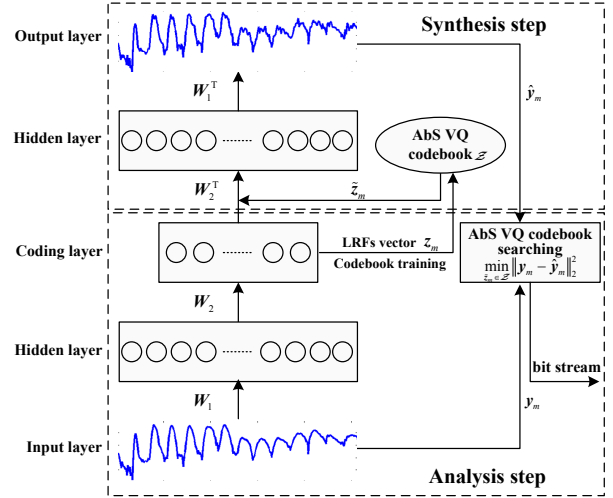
Output layer

Synthesis step

$\boldsymbol{W}_1^{\mathrm{T}}$

$\hat{\boldsymbol{y}}_m$

Hidden layer

AbS VQ codebook $\mathcal{Z}$

$\boldsymbol{W}_2^{\mathrm{T}}$

$\tilde{\boldsymbol{z}}_m$

Coding layer

LRFs vector $\boldsymbol{z}_m$

Codebook training

AbS VQ codebook searching

$\min_{\tilde{\boldsymbol{z}}_m \in \mathcal{Z}} \|\boldsymbol{y}_m - \hat{\boldsymbol{y}}_m\|_2^2$

$\boldsymbol{W}_2$

Hidden layer

bit stream

$\boldsymbol{W}_1$

$\boldsymbol{y}_m$

Input layer

Analysis step